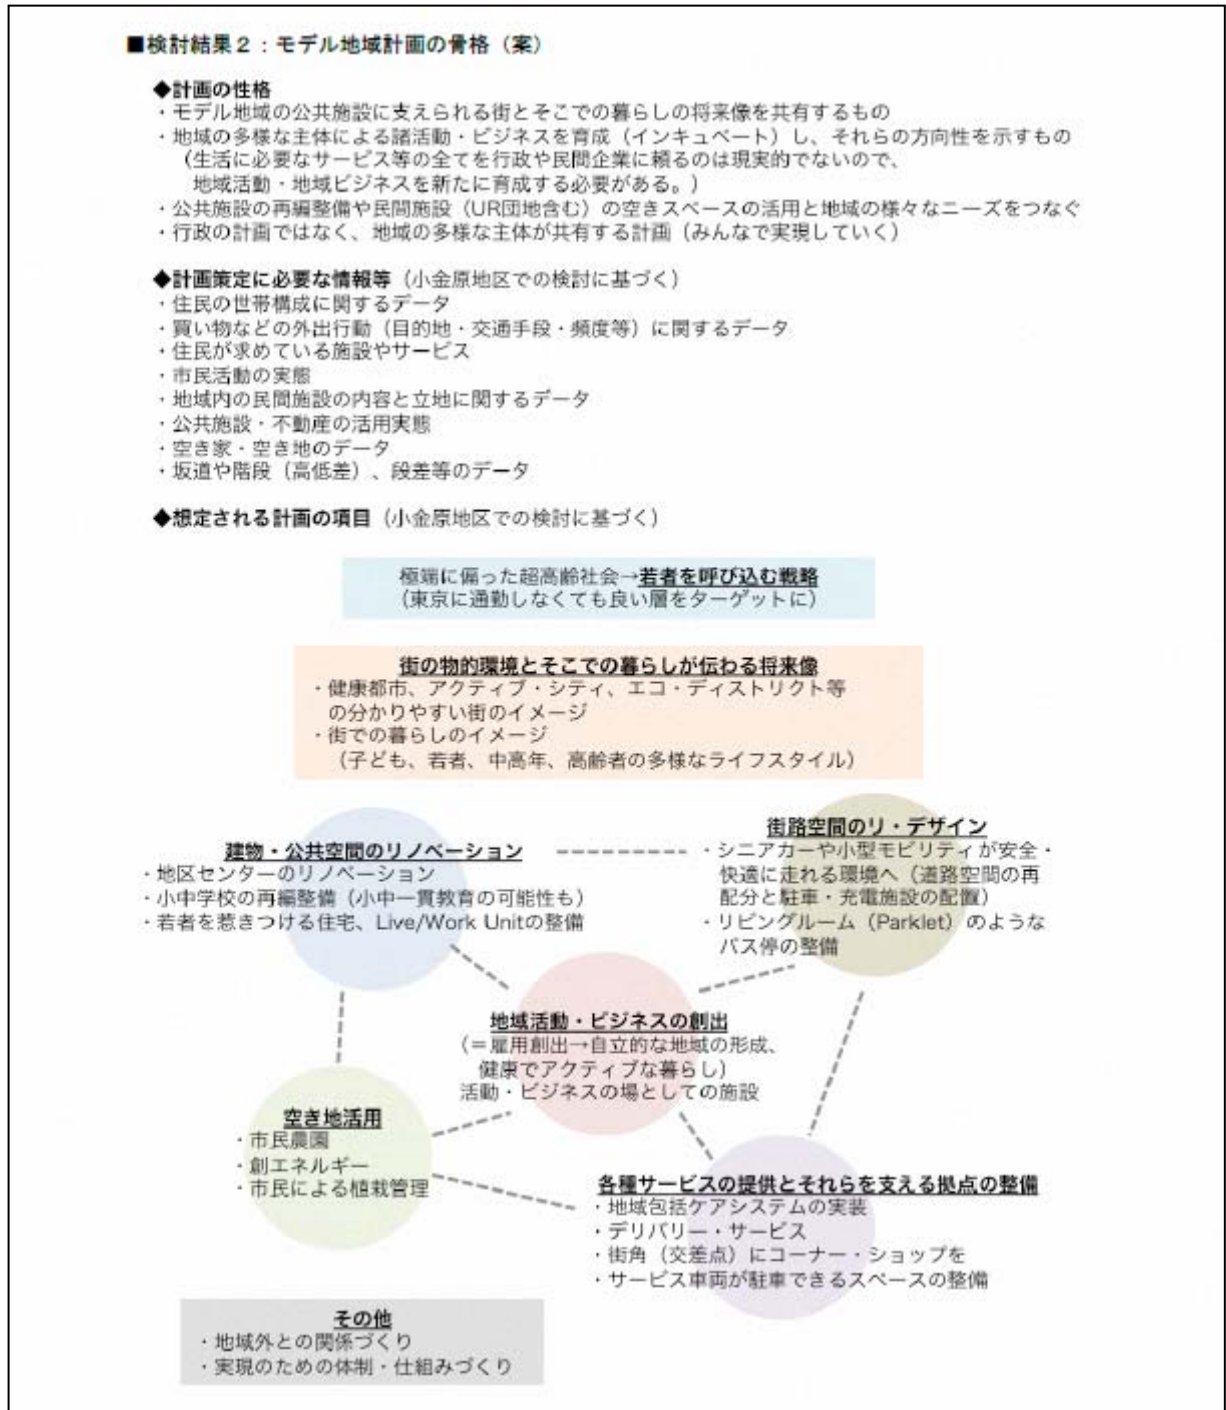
■検討結果２：モデル地域計画の骨格（案）

◆計画の性格
・モデル地域の公共施設に支えられる街とそこでの暮らしの将来像を共有するもの
・地域の多様な主体による諸活動・ビジネスを育成（インキュベート）し、それらの方向性を示すもの
（生活に必要なサービス等の全てを行政や民間企業に頼るのは現実的でないので、
地域活動・地域ビジネスを新たに育成する必要がある。）
・公共施設の再編整備や民間施設（UR団地含む）の空きスペースの活用と地域の様々なニーズをつなぐ
・行政の計画ではなく、地域の多様な主体が共有する計画（みんなで実現していく）

◆計画策定に必要な情報等（小金原地区での検討に基づく）
・住民の世帯構成に関するデータ
・買い物などの外出行動（目的地・交通手段・頻度等）に関するデータ
・住民が求めている施設やサービス
・市民活動の実態
・地域内の民間施設の内容と立地に関するデータ
・公共施設・不動産の活用実態
・空き家・空き地のデータ
・坂道や階段（高低差）、段差等のデータ

◆想定される計画の項目（小金原地区での検討に基づく）

極端に偏った超高齢社会→若者を呼び込む戦略
（東京に通勤しなくても良い層をターゲットに）

街の物的環境とそこでの暮らしが伝わる将来像
・健康都市、アクティブ・シティ、エコ・ディストリクト等の分かりやすい街のイメージ
・街での暮らしのイメージ
（子ども、若者、中高年、高齢者の多様なライフスタイル）

建物・公共空間のリノベーション
・地区センターのリノベーション
・小中学校の再編整備（小中一貫教育の可能性も）
・若者を惹きつける住宅、Live/Work Unitの整備

街路空間のリ・デザイン
・シニアカーや小型モビリティが安全・快適に走れる環境へ（道路空間の再配分と駐車・充電施設の配置）
・リビングルーム（Parklet）のようなバス停の整備

地域活動・ビジネスの創出
（＝雇用創出→自立的な地域の形成、健康でアクティブな暮らし）
活動・ビジネスの場としての施設

空き地活用
・市民農園
・創エネルギー
・市民による植栽管理

各種サービスの提供とそれらを支える拠点の整備
・地域包括ケアシステムの実装
・デリバリー・サービス
・街角（交差点）にコーナー・ショップを
・サービス車両が駐車できるスペースの整備

その他
・地域外との関係づくり
・実現のための体制・仕組みづくり